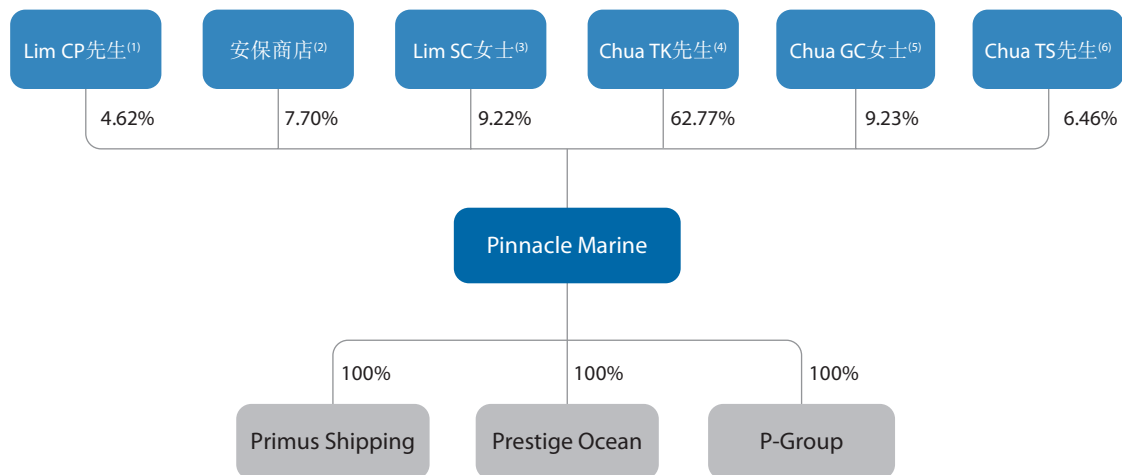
Lim CP先生$^{(1)}$

安保商店$^{(2)}$

Lim SC女士$^{(3)}$

Chua TK先生$^{(4)}$

Chua GC女士$^{(5)}$

Chua TS先生$^{(6)}$

4.62%

7.70%

9.22%

62.77%

9.23%

6.46%

Pinnacle Marine

100%

100%

100%

Primus Shipping

Prestige Ocean

P-Group